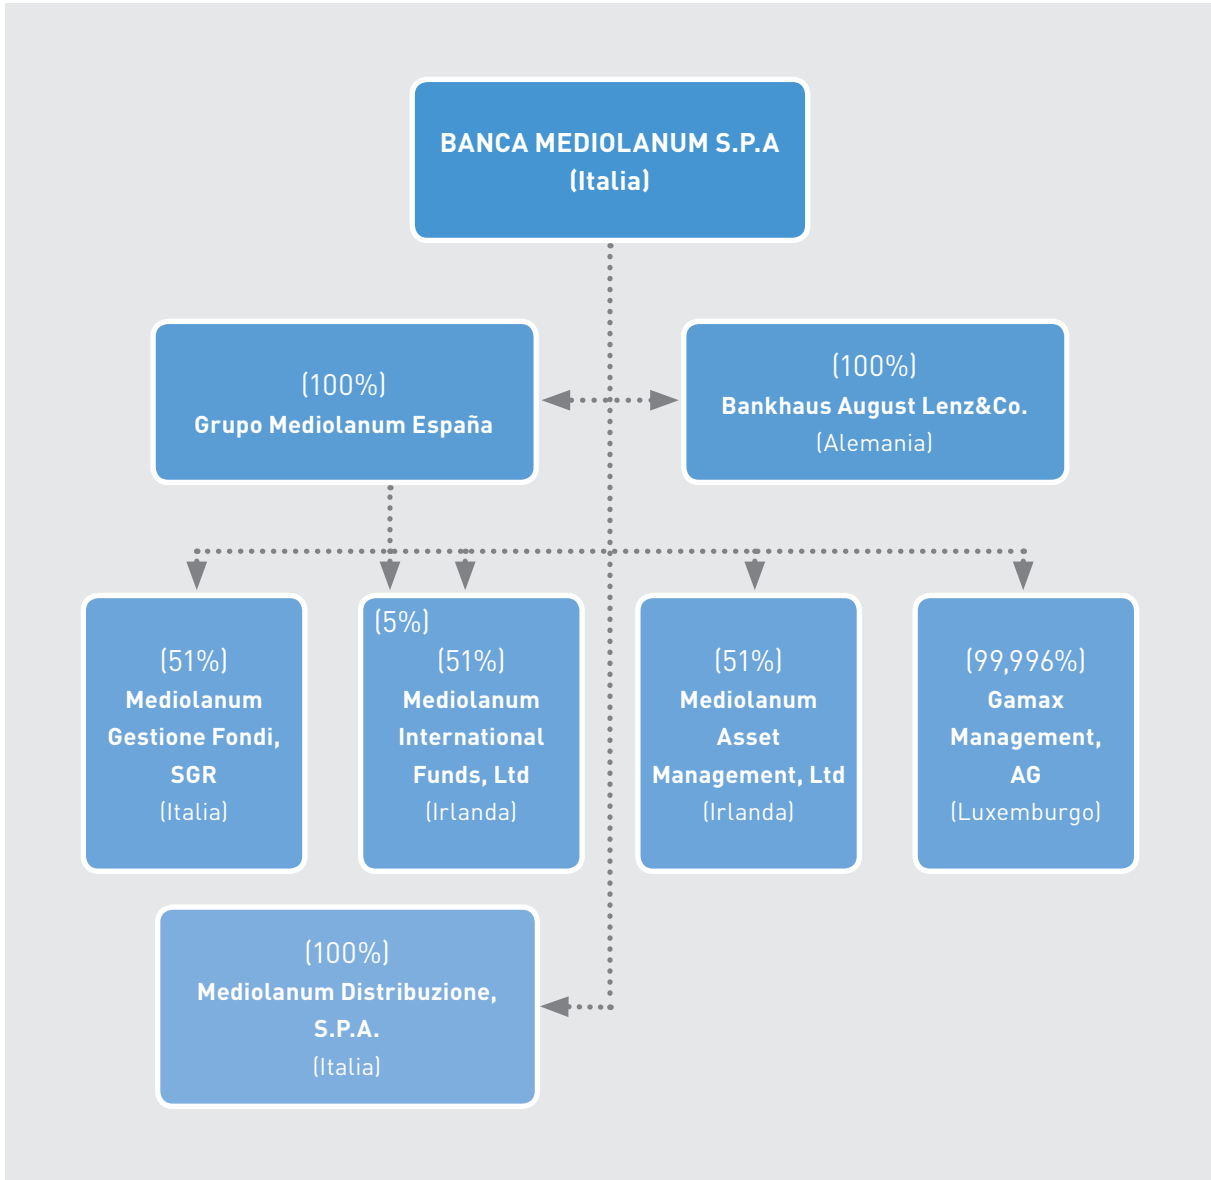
BANCA MEDIOLANUM S.P.A
(Italia)

(100%)
Grupo Mediolanum España

(100%)
Bankhaus August Lenz&Co.
(Alemania)

(51%)
Mediolanum Gestione Fondi, SGR
(Italia)

(5%)
(51%)
Mediolanum International Funds, Ltd
(Irlanda)

(51%)
Mediolanum Asset Management, Ltd
(Irlanda)

(99,996%)
Gamax Management, AG
(Luxemburgo)

(100%)
Mediolanum Distribuzione, S.P.A.
(Italia)